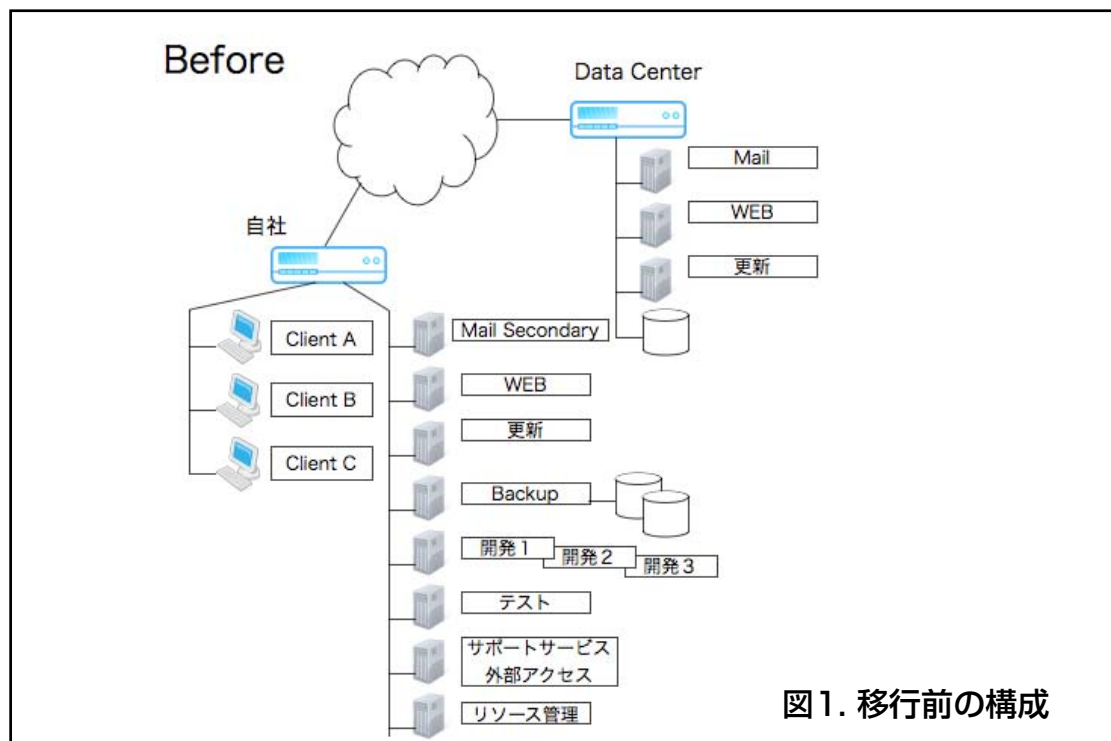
Before

Data Center

Mail

WEB

更新

自社

Client A

Client B

Client C

Mail Secondary

WEB

更新

Backup

開発１

開発２

開発３

テスト

サポートサービス
外部アクセス

リソース管理

図1. 移行前の構成